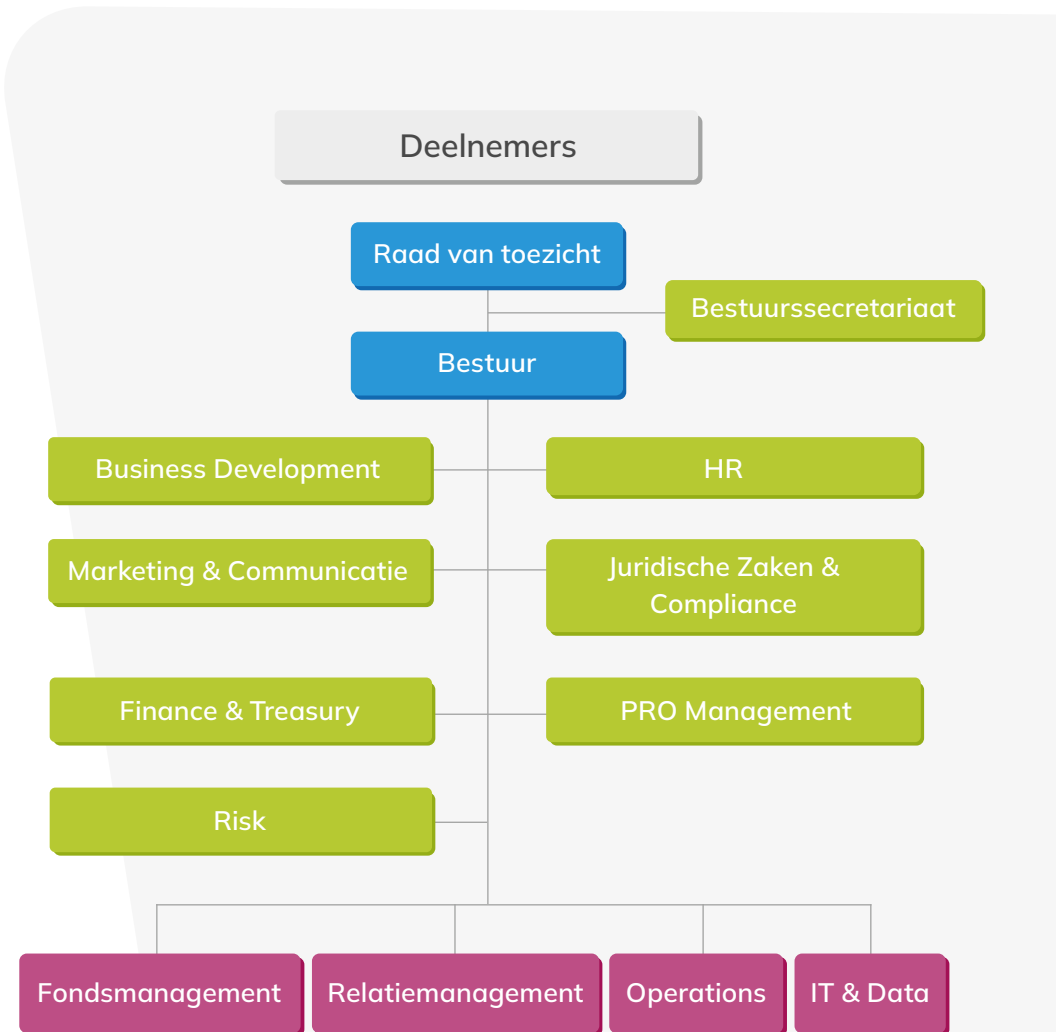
Deelnemers

Raad van toezicht

Bestuurssecretariaat

Bestuur

Business Development

HR

Marketing & Communicatie

Juridische Zaken & Compliance

Finance & Treasury

PRO Management

Risk

Fondsmanagement

Relatiemanagement

Operations

IT & Data